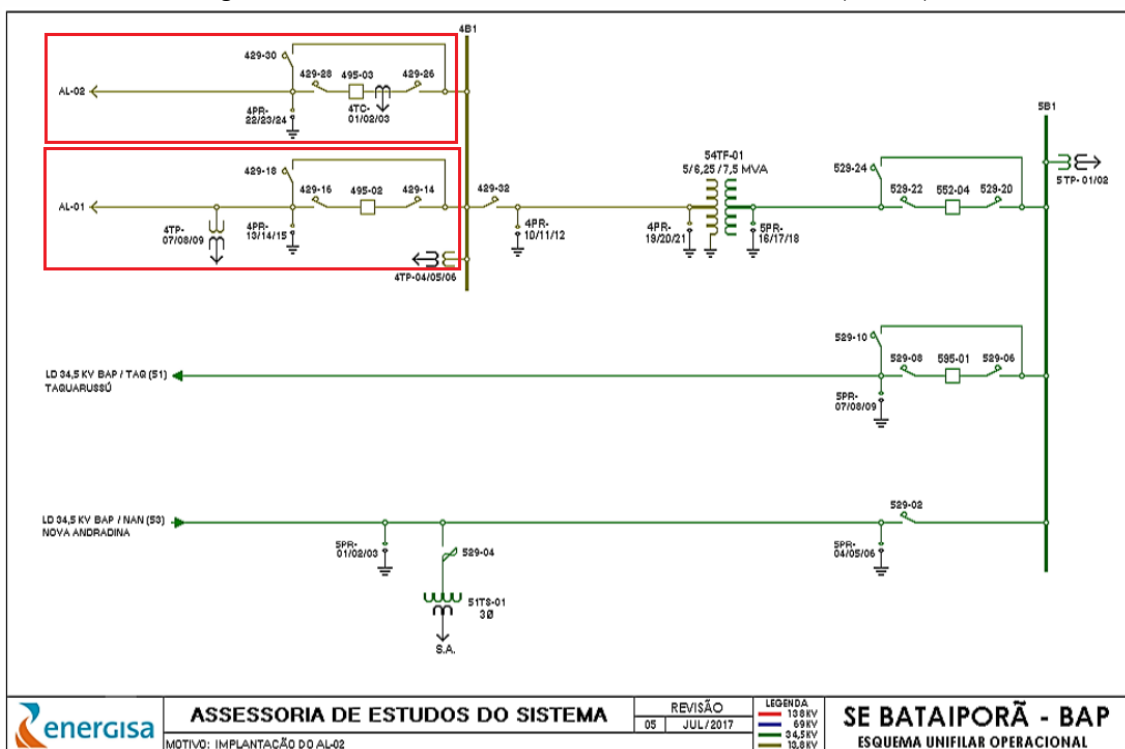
4B1

429-30

AL-02

429-28

495-03

429-26

4PR-
22/23/24

4TC-
01/02/03

429-18

AL-01

429-16

495-02

429-14

4TP-
07/08/09

4PR-
13/14/15

4TP-04/05/06

429-32

4PR-
10/11/12

54TF-01
5/6,25 / 7,5 MVA

4PR-
19/20/21

5PR-
16/17/18

5B1

529-24

529-22

552-04

529-20

5TP- 01/02

529-10

529-08

595-01

529-06

LD 34,5 KV BAP / TAQ (51)
TAQUARUSSÚ

5PR-
07/08/09

529-02

LD 34,5 KV BAP / NAN (53)
NOVA ANDRADINA

5PR-
01/02/03

529-04

5PR-
04/05/06

51TS-01
3Ø

S.A.

energisa

ASSESSORIA DE ESTUDOS DO SISTEMA

MOTIVO: IMPLANTAÇÃO DO AL-02

REVISÃO

05 JUL/2017

LEGENDA
138 KV
69 KV
34,5 KV
13,8 KV

SE BATAIPORÃ - BAP

ESQUEMA UNIFILAR OPERACIONAL